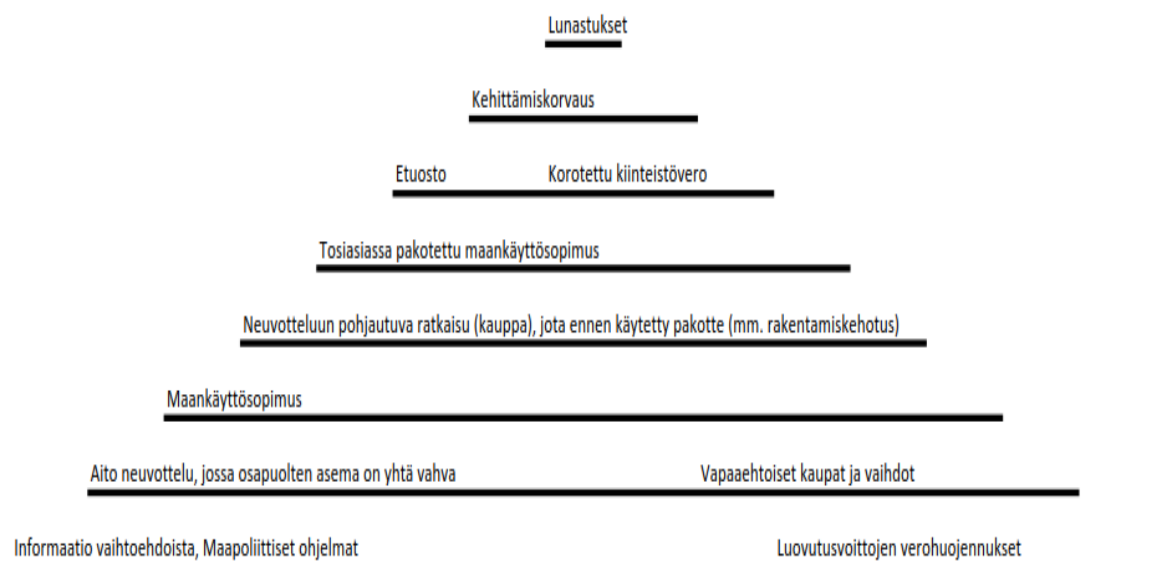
Lunastukset

Kehittämiskorvaus

Etuosto Korotettu kiinteistövero

Tosiasiassa pakotettu maankäyttösopimus

Neuvotteluun pohjautuva ratkaisu (kauppa), jota ennen käytetty pakotte (mm. rakentamiskehotus)

Maankäyttösopimus

Aito neuvottelu, jossa osapuolten asema on yhtä vahva Vapaaehtoiset kaupat ja vaihdot

Informaatio vaihtoehdoista, Maapoliittiset ohjelmat Luovutusvoittojen verohuojennukset